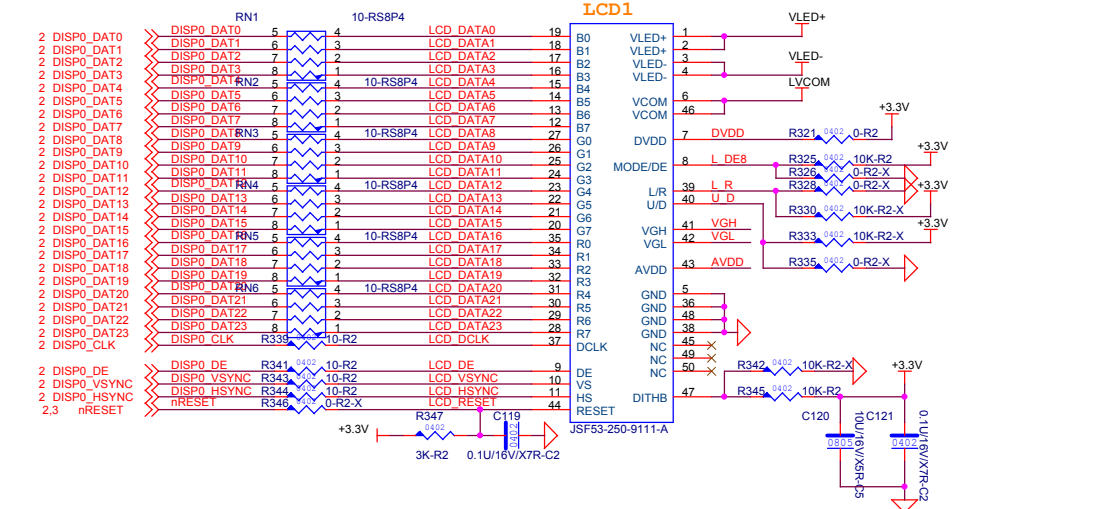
RN1 10-RS8P4 LCD1

2 DISP0_DAT0
2 DISP0_DAT1
2 DISP0_DAT2
2 DISP0_DAT3
2 DISP0_DAT4
2 DISP0_DAT5
2 DISP0_DAT6
2 DISP0_DAT7
2 DISP0_DAT8
2 DISP0_DAT9
2 DISP0_DAT10
2 DISP0_DAT11
2 DISP0_DAT12
2 DISP0_DAT13
2 DISP0_DAT14
2 DISP0_DAT15
2 DISP0_DAT16
2 DISP0_DAT17
2 DISP0_DAT18
2 DISP0_DAT19
2 DISP0_DAT20
2 DISP0_DAT21
2 DISP0_DAT22
2 DISP0_DAT23
2 DISP0_CLK

2 DISP0_DE
2 DISP0_VSYNC
2 DISP0_HSYNC
2,3 nRESET

DISP0_DAT0 5 4 LCD_DATA0 19 B0
DISP0_DAT1 6 3 LCD_DATA1 18 B1
DISP0_DAT2 7 2 LCD_DATA2 17 B2
DISP0_DAT3 8 1 LCD_DATA3 16 B3
DISP0_DAT4 RN2 5 4 10-RS8P4 LCD_DATA4 15 B4
DISP0_DAT5 6 3 LCD_DATA5 14 B5
DISP0_DAT6 7 2 LCD_DATA6 13 B6
DISP0_DAT7 8 1 LCD_DATA7 12 B7
DISP0_DAT8 RN3 5 4 10-RS8P4 LCD_DATA8 27 G0
DISP0_DAT9 6 3 LCD_DATA9 26 G1
DISP0_DAT10 7 2 LCD_DATA10 25 G2
DISP0_DAT11 8 1 LCD_DATA11 24 G3
DISP0_DAT12 RN4 5 4 10-RS8P4 LCD_DATA12 23 G4
DISP0_DAT13 6 3 LCD_DATA13 22 G5
DISP0_DAT14 7 2 LCD_DATA14 21 G6
DISP0_DAT15 8 1 LCD_DATA15 20 G7
DISP0_DAT16 RN5 5 4 10-RS8P4 LCD_DATA16 35 R0
DISP0_DAT17 6 3 LCD_DATA17 34 R1
DISP0_DAT18 7 2 LCD_DATA18 33 R2
DISP0_DAT19 8 1 LCD_DATA19 32 R3
DISP0_DAT20 RN6 5 4 10-RS8P4 LCD_DATA20 31 R4
DISP0_DAT21 6 3 LCD_DATA21 30 R5
DISP0_DAT22 7 2 LCD_DATA22 29 R6
DISP0_DAT23 8 1 LCD_DATA23 28 R7
DISP0_CLK R339 0402 10-R2 LCD_DCLK 37 DCLK

DISP0_DE R341 0402 10-R2 LCD_DE 9 DE
DISP0_VSYNC R343 0402 10-R2 LCD_VSYNC 10 VS
DISP0_HSYNC R344 0402 10-R2 LCD_HSYNC 11 HS
nRESET R346 0402 0-R2-X LCD_RESET 44 RESET

+3.3V R347 0402 3K-R2 C119 0402 0.1U/16V/X7R-C2

JSF53-250-9111-A

VLED+ 1 VLED+
VLED+ 2
VLED- 3 VLED-
VLED- 4
VCOM 6 LVCOM
VCOM 46
DVDD 7 DVDD R321 0402 0-R2 +3.3V
MODE/DE 8 L_DE8 R325 0402 10K-R2 +3.3V
R326 0402 0-R2-X
L/R 39 L_R R328 0402 0-R2-X +3.3V
U/D 40 U_D R330 0402 10K-R2-X
VGH 41 VGH +3.3V
VGL 42 VGL R333 0402 10K-R2-X
AVDD 43 AVDD R335 0402 0-R2-X
GND 5
GND 36
GND 48
GND 38
NC 45
NC 49
NC 50 R342 0402 10K-R2-X
DITHB 47 R345 0402 10K-R2 +3.3V

C120 0805 10U/16V/X5R-C5
C121 0402 0.1U/16V/X7R-C2